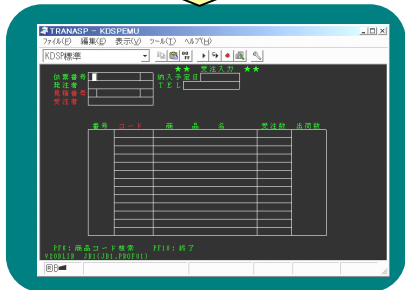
TRANASP - KDSPEMU

ファイル(F) 編集(E) 表示(V) ツール(T) ヘルプ(H)

KDSP標準

★★ 受注入力 ★★

伝票番号
納入予定日
発注者
TEL
見積番号
受注者

| 番号 | コード | 商 品 名 | 受注数 | 出荷数 |
|---|---|---|---|---|
| | | | | |

PF4：商品コード検索　PF10：終了
VIODLIB JB1(JB1.PROF01)